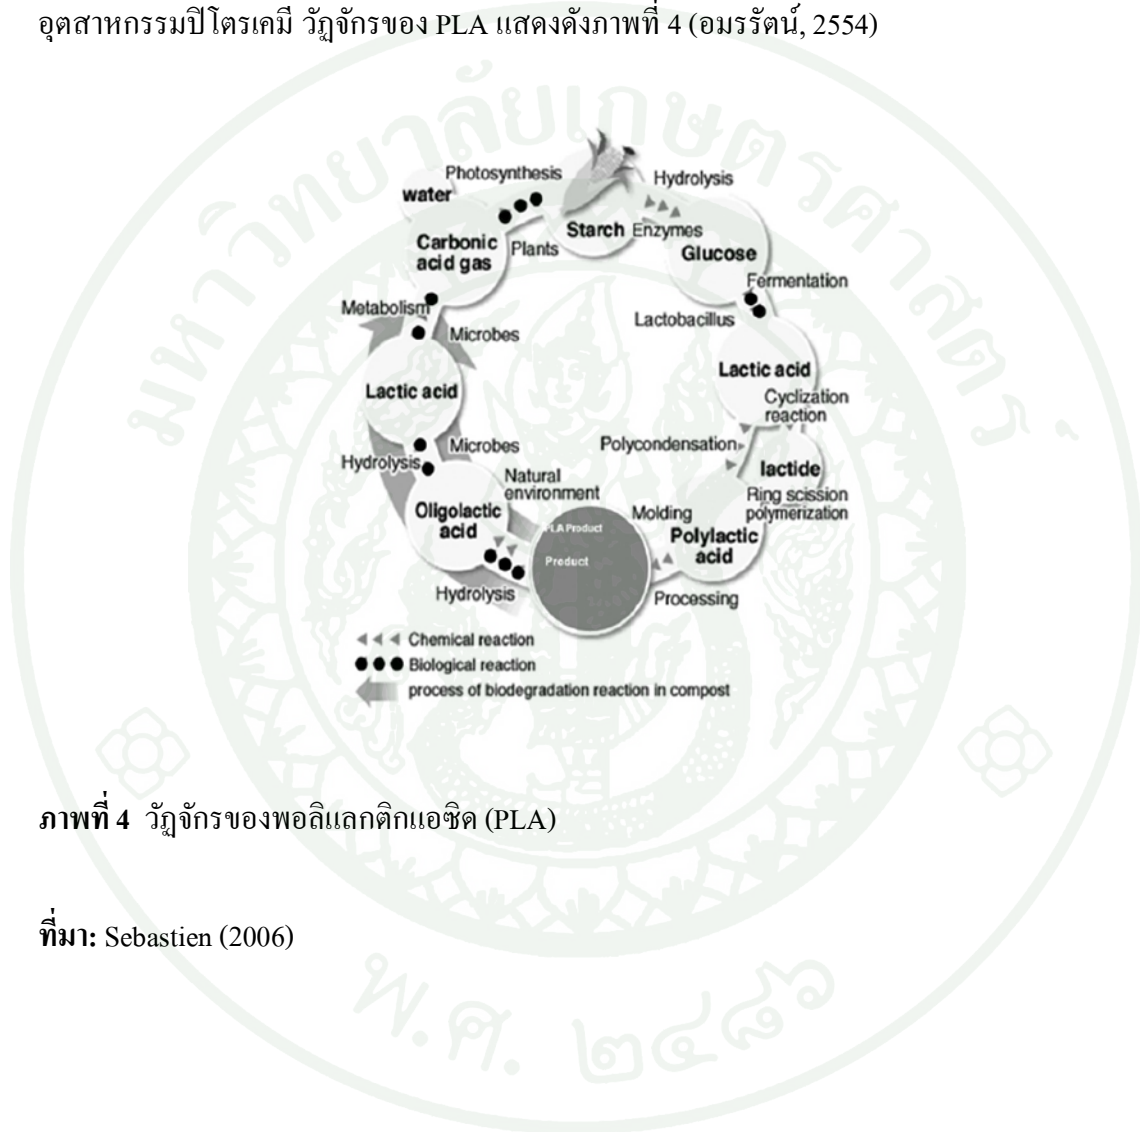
อุตสาหกรรมปิโตรเคมี วัฏจักรของ PLA แสดงดังภาพที่ 4 (อมรรัตน์, 2554)

Photosynthesis
water
Carbonic acid gas
Plants
Starch
Hydrolysis
Enzymes
Glucose
Fermentation
Lactobacillus
Lactic acid
Cyclization reaction
Polycondensation
lactide
Ring scission polymerization
Polylactic acid
Molding
Processing
PLA Product
Product
Natural environment
Oligolactic acid
Hydrolysis
Hydrolysis
Microbes
Lactic acid
Microbes
Metabolism

Chemical reaction
Biological reaction
process of biodegradation reaction in compost

ภาพที่ 4 วัฏจักรของพอลิแลกติกแอซิด (PLA)

ที่มา: Sebastien (2006)

มหาวิทยาลัยเกษตรศาสตร์
พ.ศ. ๒๔๘๖